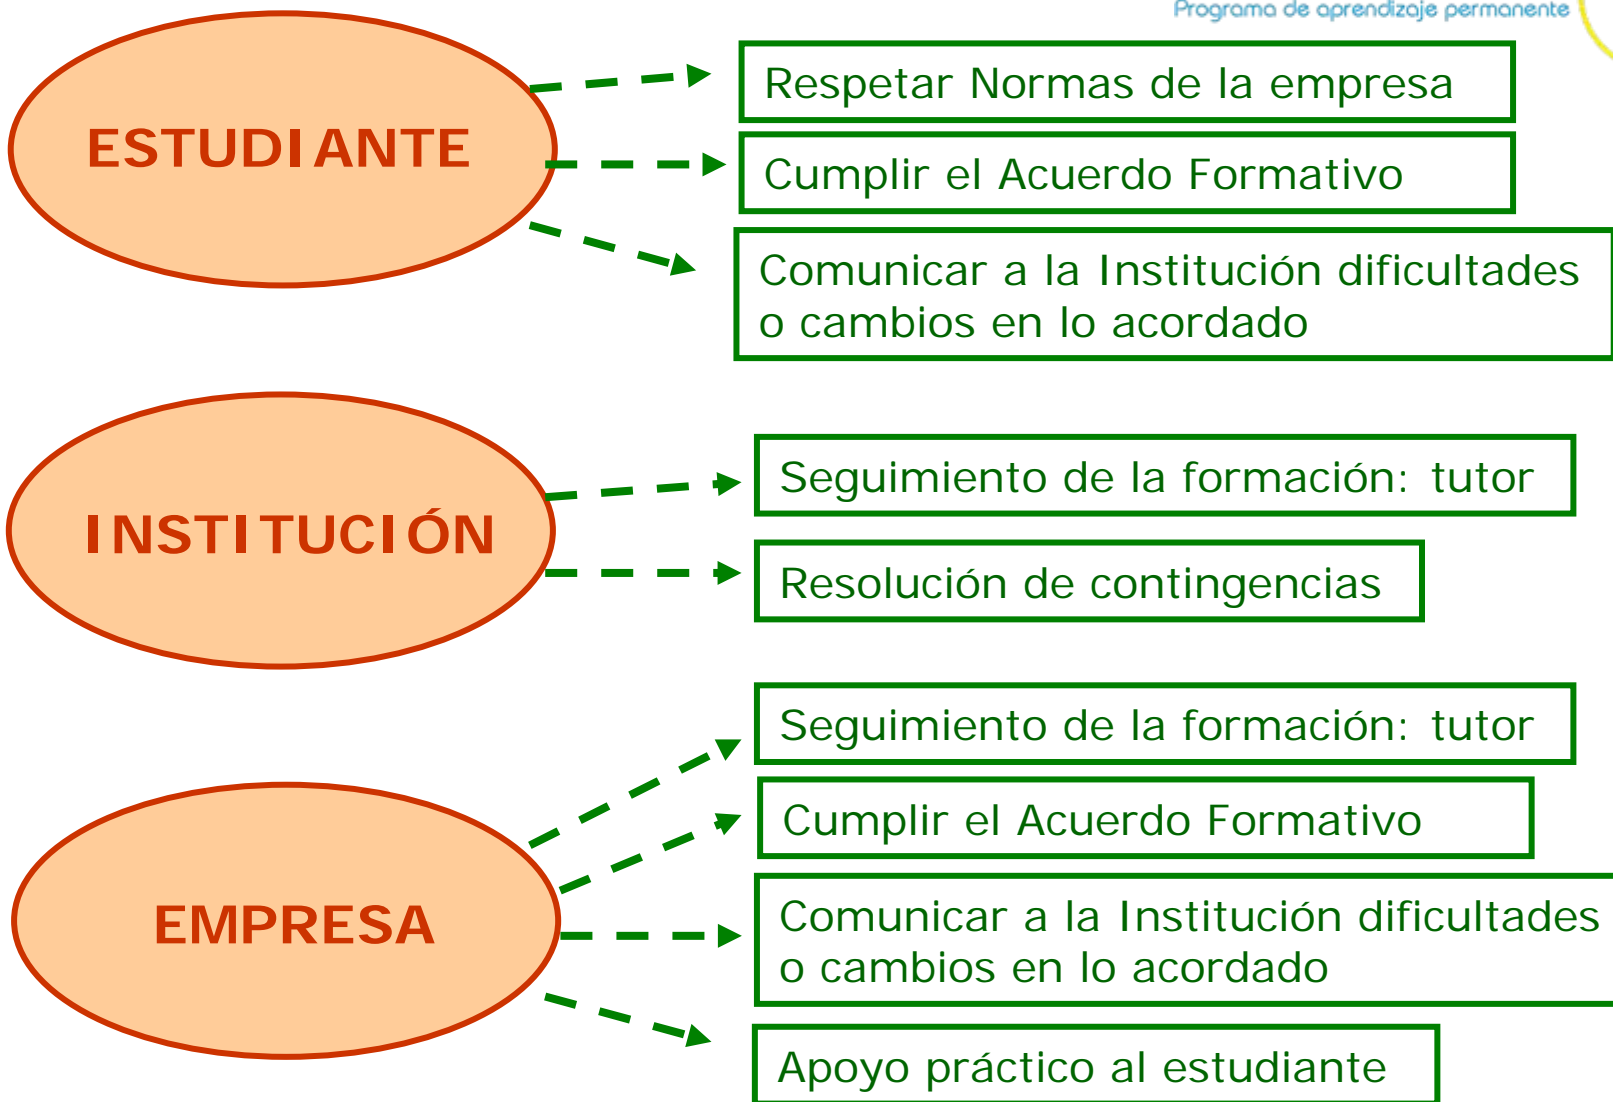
Programa de aprendizaje permanente

ESTUDIANTE

Respetar Normas de la empresa

Cumplir el Acuerdo Formativo

Comunicar a la Institución dificultades o cambios en lo acordado

INSTITUCIÓN

Seguimiento de la formación: tutor

Resolución de contingencias

EMPRESA

Seguimiento de la formación: tutor

Cumplir el Acuerdo Formativo

Comunicar a la Institución dificultades o cambios en lo acordado

Apoyo práctico al estudiante